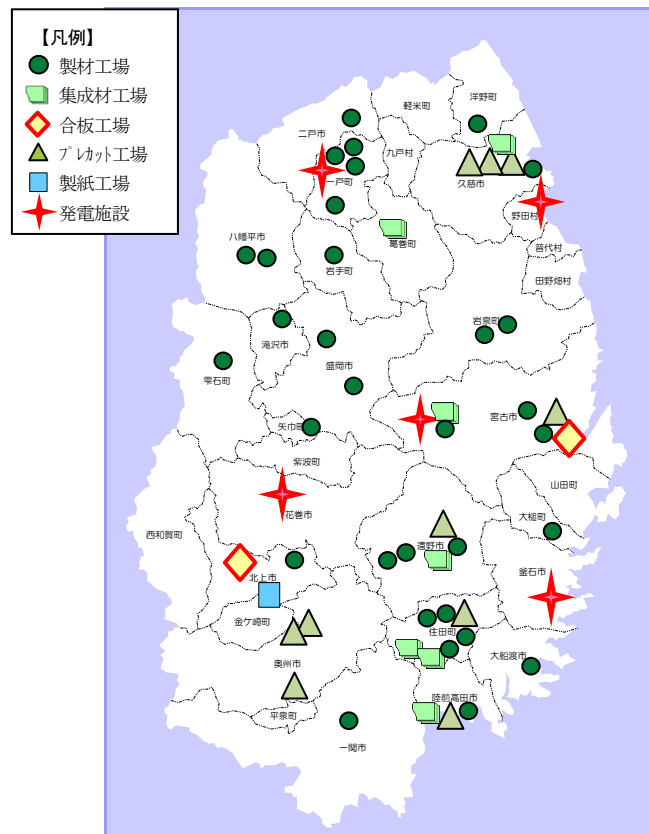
【凡例】
製材工場
集成材工場
合板工場
プレカット工場
製紙工場
発電施設

軽米町
洋野町
二戸市
九戸村
一戸町
久慈市
野田村
八幡平市
葛巻町
普代村
岩手町
田野畑村
岩泉町
滝沢市
雫石町
盛岡市
宮古市
矢巾町
紫波町
山田町
花巻市
西和賀町
大槌町
遠野市
北上市
釜石市
金ケ崎町
住田町
奥州市
大船渡市
平泉町
陸前高田市
一関市